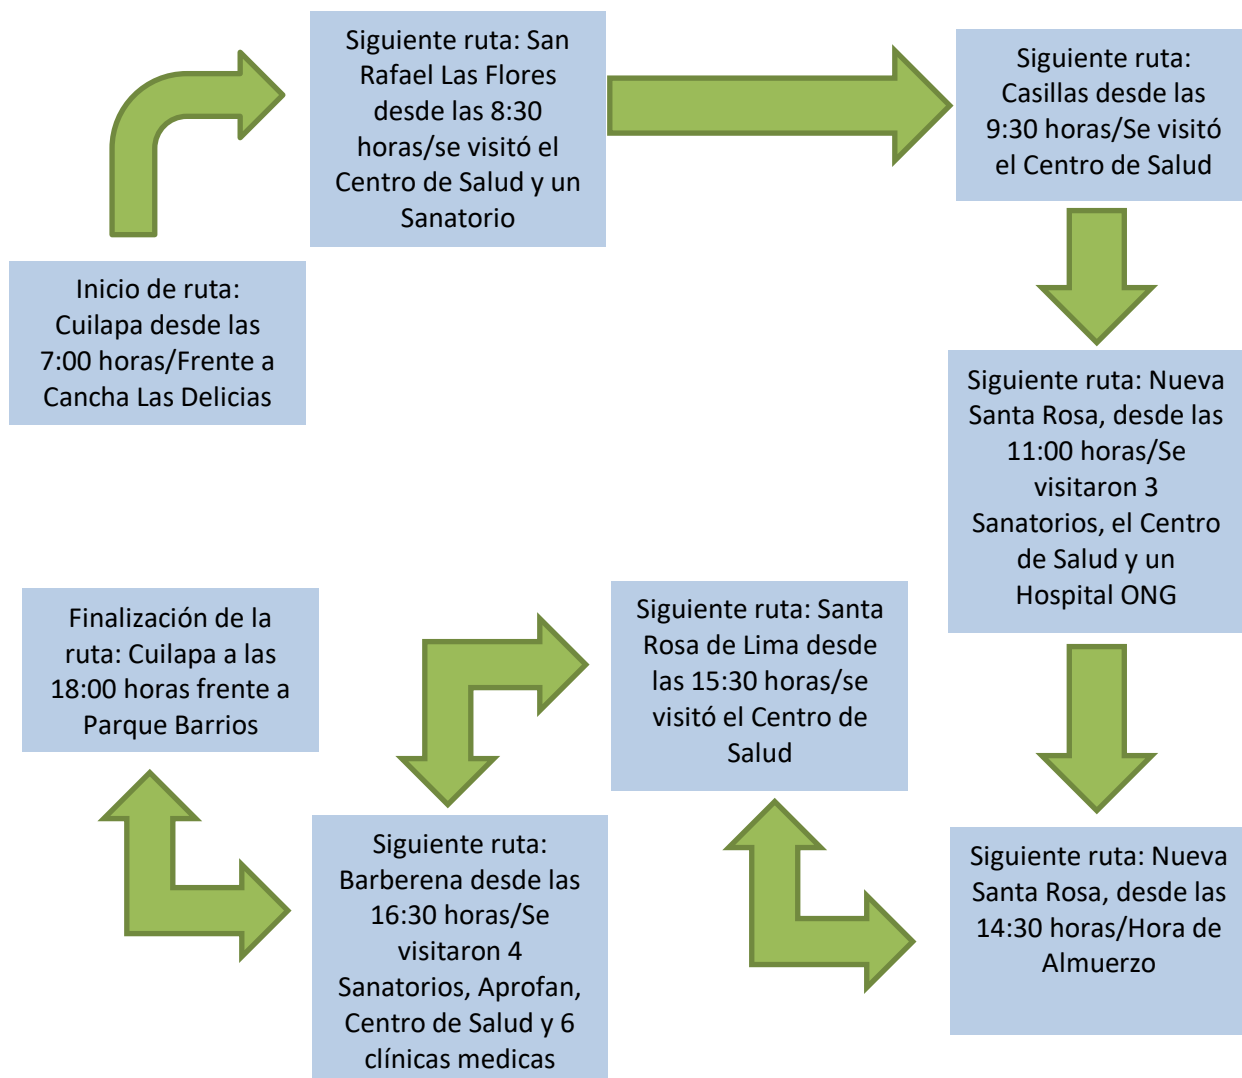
Inicio de ruta: Cuilapa desde las 7:00 horas/Frente a Cancha Las Delicias

Siguiente ruta: San Rafael Las Flores desde las 8:30 horas/se visitó el Centro de Salud y un Sanatorio

Siguiente ruta: Casillas desde las 9:30 horas/Se visitó el Centro de Salud

Siguiente ruta: Nueva Santa Rosa, desde las 11:00 horas/Se visitaron 3 Sanatorios, el Centro de Salud y un Hospital ONG

Siguiente ruta: Nueva Santa Rosa, desde las 14:30 horas/Hora de Almuerzo

Siguiente ruta: Santa Rosa de Lima desde las 15:30 horas/se visitó el Centro de Salud

Siguiente ruta: Barberena desde las 16:30 horas/Se visitaron 4 Sanatorios, Aprofan, Centro de Salud y 6 clínicas medicas

Finalización de la ruta: Cuilapa a las 18:00 horas frente a Parque Barrios